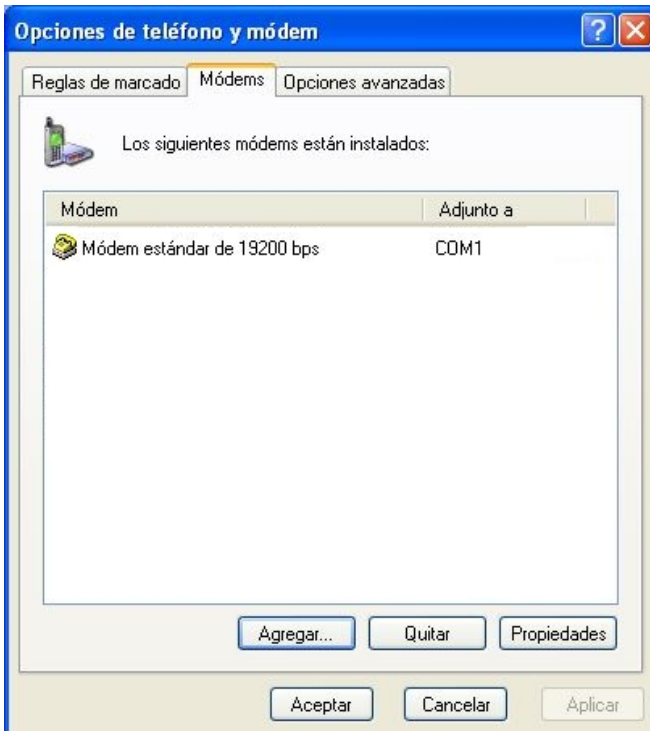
Opciones de teléfono y módem

Reglas de marcado | Módems | Opciones avanzadas

Los siguientes módems están instalados:

| Módem | Adjunto a |
|---|---|
| Módem estándar de 19200 bps | COM1 |

Agregar... Quitar Propiedades

Aceptar Cancelar Aplicar